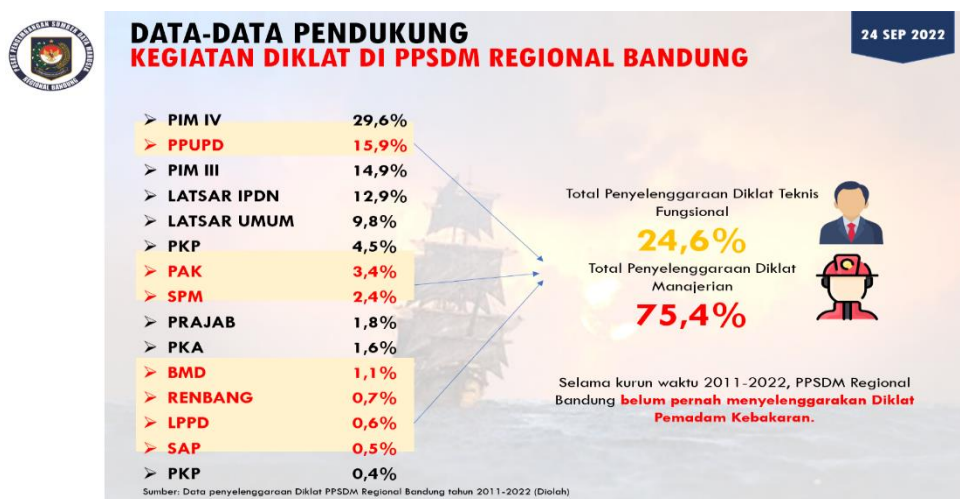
DATA-DATA PENDUKUNG
KEGIATAN DIKLAT DI PPSDM REGIONAL BANDUNG

24 SEP 2022

| | |
|---|---|
| ➤ PIM IV | 29,6% |
| ➤ PPUPD | 15,9% |
| ➤ PIM III | 14,9% |
| ➤ LATSAR IPDN | 12,9% |
| ➤ LATSAR UMUM | 9,8% |
| ➤ PKP | 4,5% |
| ➤ PAK | 3,4% |
| ➤ SPM | 2,4% |
| ➤ PRAJAB | 1,8% |
| ➤ PKA | 1,6% |
| ➤ BMD | 1,1% |
| ➤ RENBANG | 0,7% |
| ➤ LPPD | 0,6% |
| ➤ SAP | 0,5% |
| ➤ PKP | 0,4% |

Total Penyelenggaraan Diklat Teknis Fungsional
24,6%

Total Penyelenggaraan Diklat Manajerian
75,4%

Selama kurun waktu 2011-2022, PPSDM Regional Bandung belum pernah menyelenggarakan Diklat Pemadam Kebakaran.

Sumber: Data penyelenggaraan Diklat PPSDM Regional Bandung tahun 2011-2022 (Diolah)